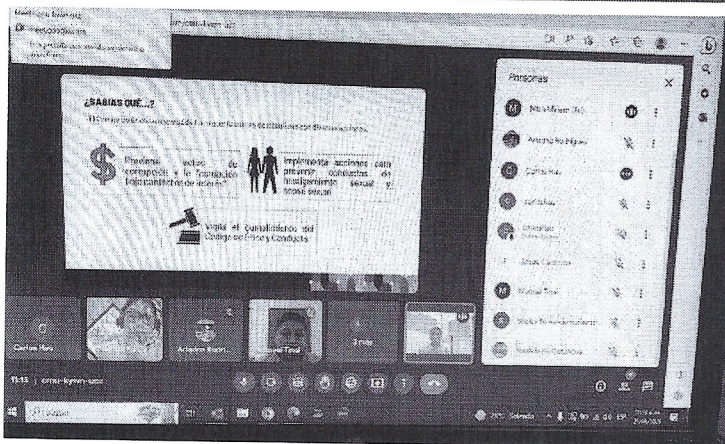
¿SABIAS QUE...?

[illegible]

Prevenir actos de corrupción y la formulación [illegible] de interés

Implementa acciones para prevenir conductas de hostigamiento sexual y acoso sexual

Vigila el cumplimiento del Código de Ética y Conducta

Personas

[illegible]

Antonio Rodríguez

Carlos Haro

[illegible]

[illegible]

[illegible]

Manuel Tinal

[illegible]

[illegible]

Carlos Haro

Antonio Rodri...

Manuel Tinal

3 más

11:15 | cmsz-kywm-smr